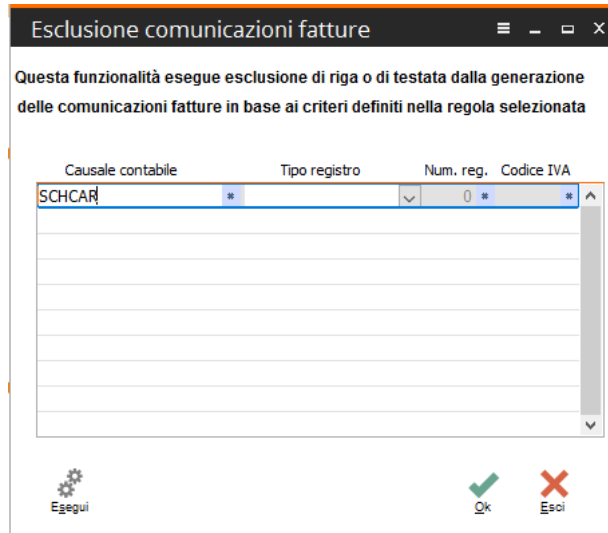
Esclusione comunicazioni fatture

Questa funzionalità esegue esclusione di riga o di testata dalla generazione delle comunicazioni fatture in base ai criteri definiti nella regola selezionata

| Causale contabile | Tipo registro | Num. reg. | Codice IVA |
|---|---|---|---|
| SCHCAR | | 0 | |

Esegui

Ok

Esci